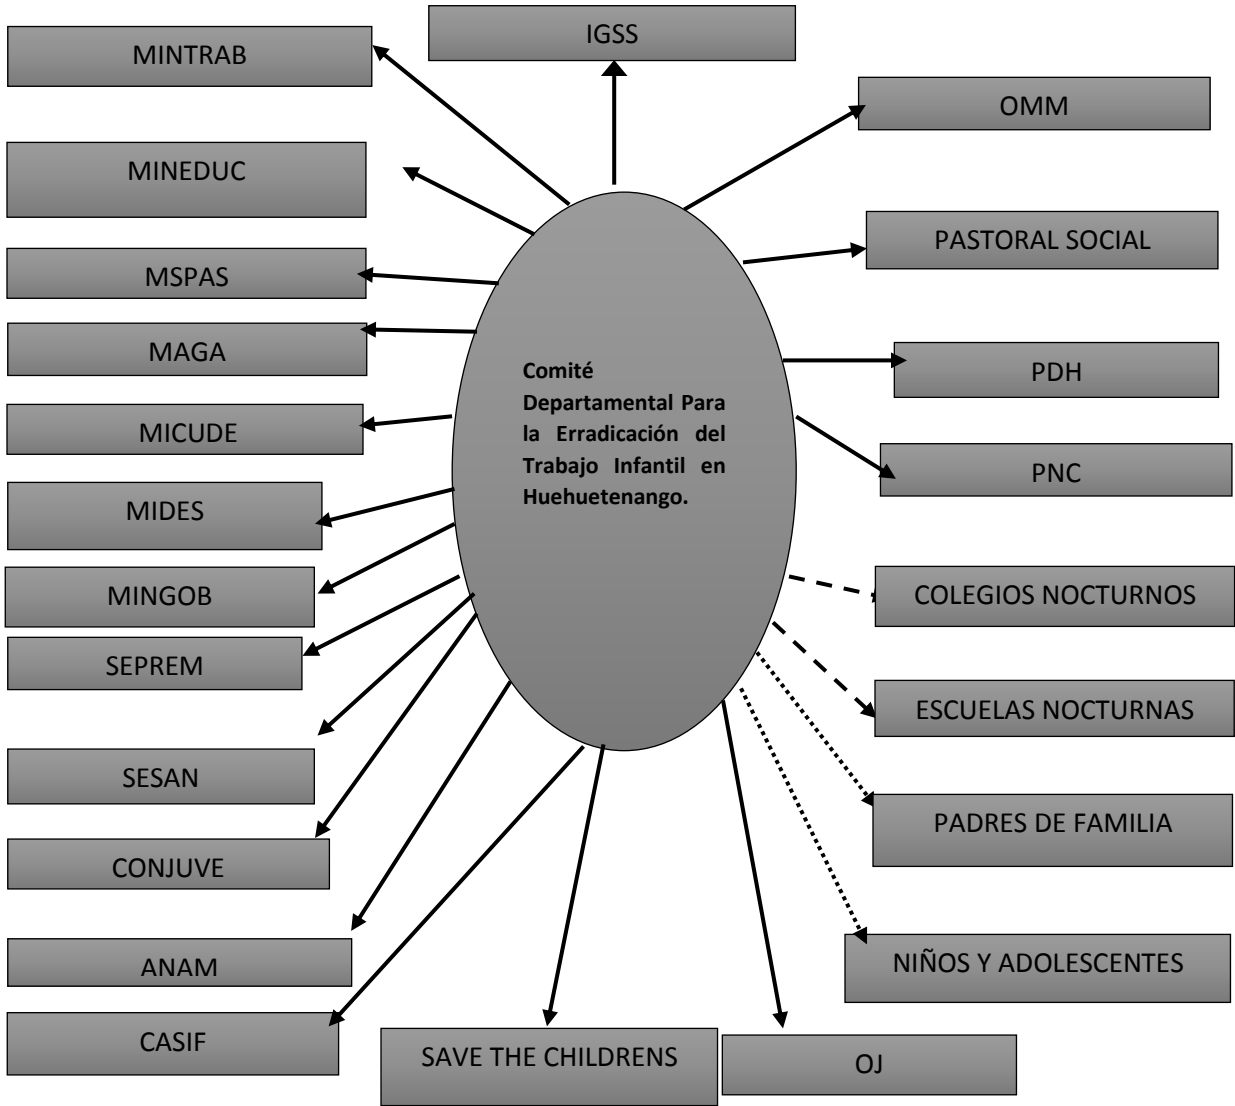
IGSS

MINTRAB

OMM

MINEDUC

PASTORAL SOCIAL

MSPAS

MAGA

Comité Departamental Para la Erradicación del Trabajo Infantil en Huehuetenango.

PDH

MICUDE

PNC

MIDES

MINGOB

COLEGIOS NOCTURNOS

SEPREM

ESCUELAS NOCTURNAS

SESAN

PADRES DE FAMILIA

CONJUVE

ANAM

NIÑOS Y ADOLESCENTES

CASIF

SAVE THE CHILDRENS

OJ